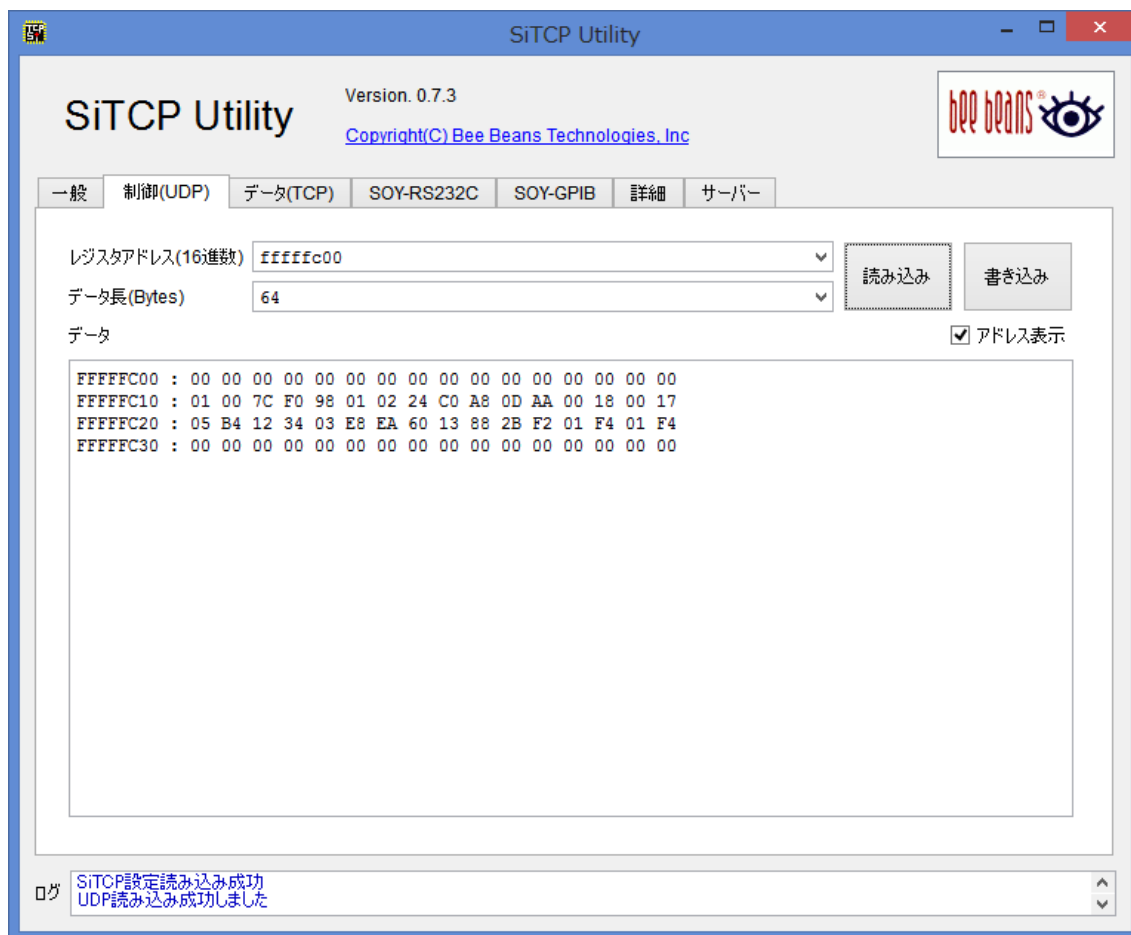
SiTCP Utility

SiTCP Utility

Version. 0.7.3

Copyright(C) Bee Beans Technologies, Inc

bee beans®

一般 | 制御(UDP) | データ(TCP) | SOY-RS232C | SOY-GPIB | 詳細 | サーバー

レジスタアドレス(16進数) fffffc00

データ長(Bytes) 64

読み込み

書き込み

データ

アドレス表示

FFFFFC00 : 00 00 00 00 00 00 00 00 00 00 00 00 00 00 00 00
FFFFFC10 : 01 00 7C F0 98 01 02 24 C0 A8 0D AA 00 18 00 17
FFFFFC20 : 05 B4 12 34 03 E8 EA 60 13 88 2B F2 01 F4 01 F4
FFFFFC30 : 00 00 00 00 00 00 00 00 00 00 00 00 00 00 00 00

ログ

SiTCP設定読み込み成功
UDP読み込み成功しました